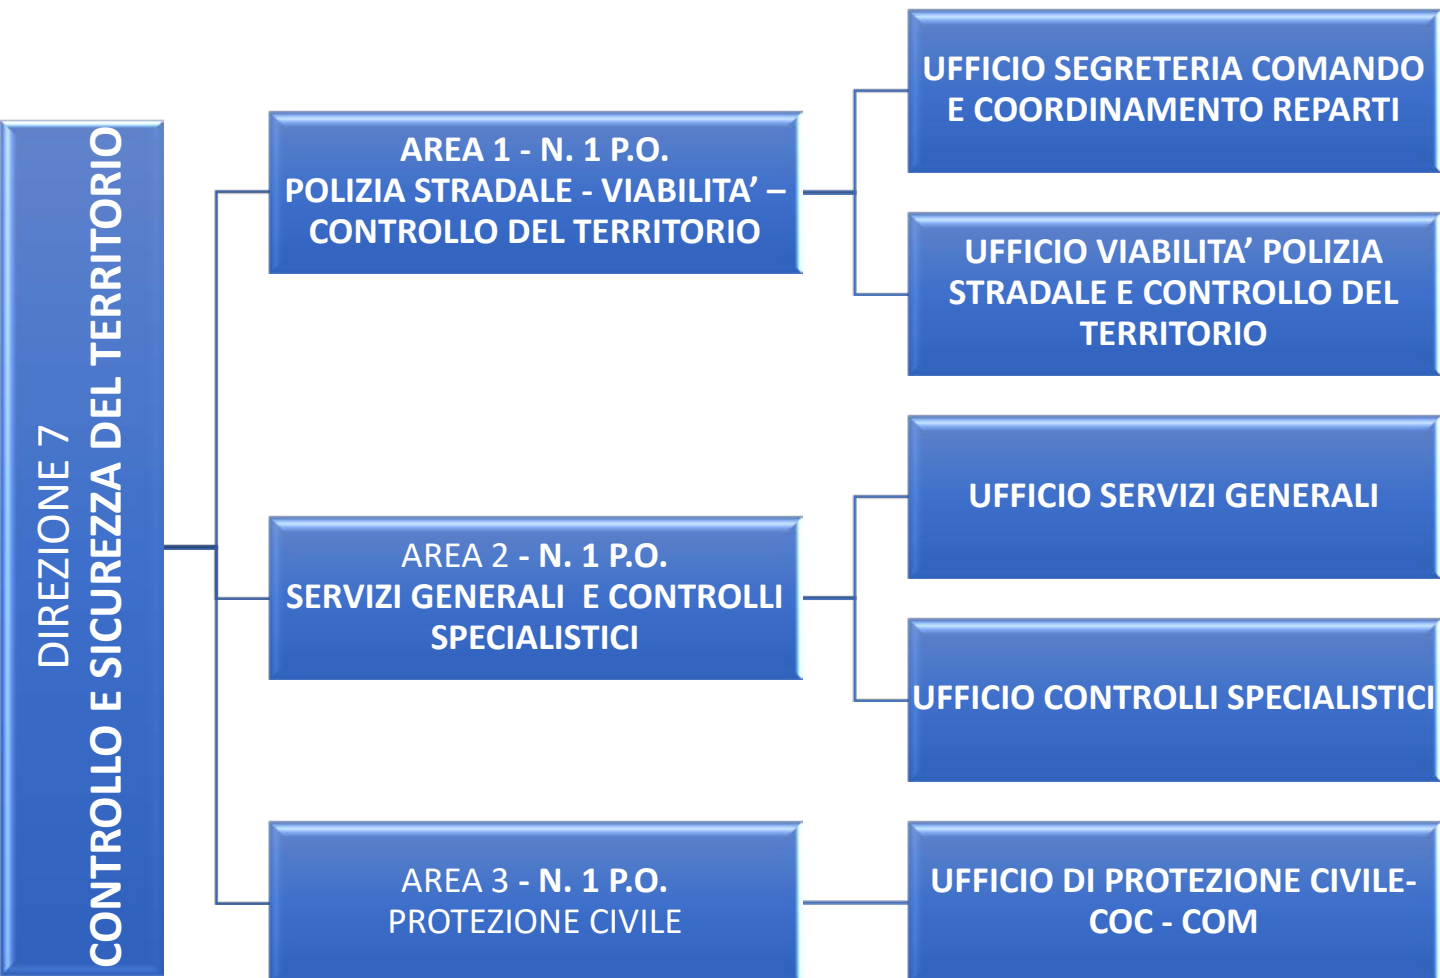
DIREZIONE 7
CONTROLLO E SICUREZZA DEL TERRITORIO

AREA 1 - N. 1 P.O.
POLIZIA STRADALE - VIABILITA' – CONTROLLO DEL TERRITORIO

UFFICIO SEGRETERIA COMANDO E COORDINAMENTO REPARTI

UFFICIO VIABILITA' POLIZIA STRADALE E CONTROLLO DEL TERRITORIO

AREA 2 - N. 1 P.O.
SERVIZI GENERALI E CONTROLLI SPECIALISTICI

UFFICIO SERVIZI GENERALI

UFFICIO CONTROLLI SPECIALISTICI

AREA 3 - N. 1 P.O.
PROTEZIONE CIVILE

UFFICIO DI PROTEZIONE CIVILE-COC - COM